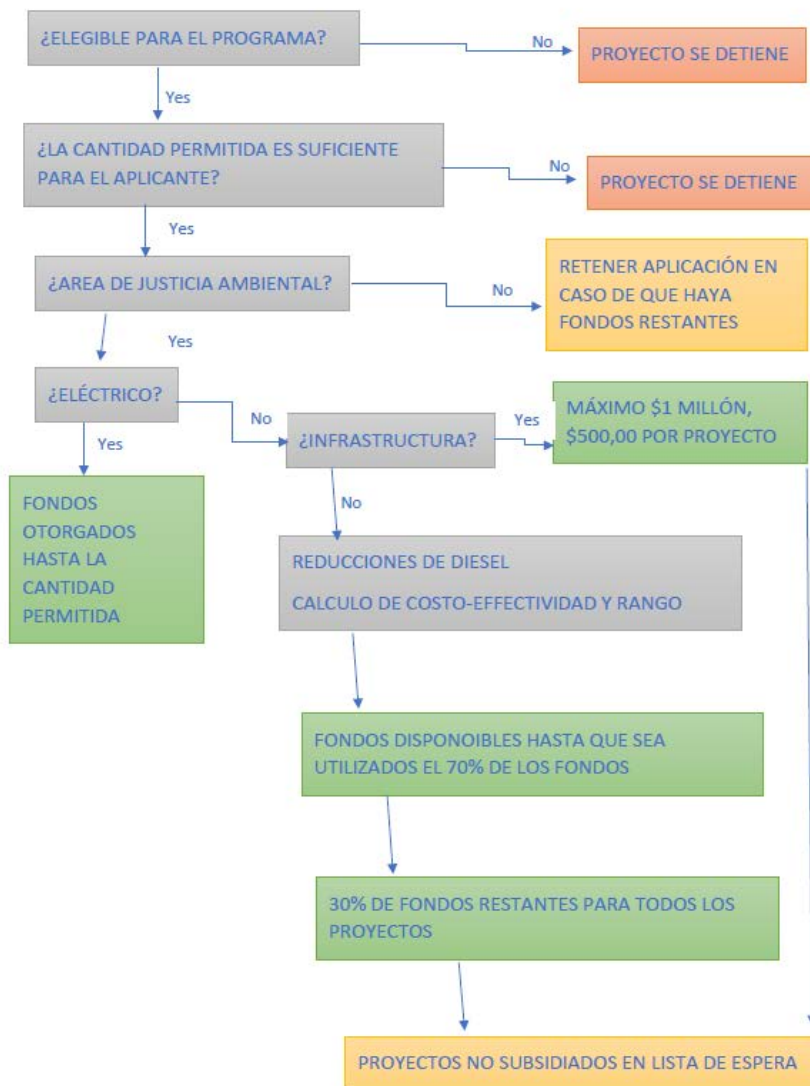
¿ELEGIBLE PARA EL PROGRAMA?

No

PROYECTO SE DETIENE

Yes

¿LA CANTIDAD PERMITIDA ES SUFICIENTE PARA EL APLICANTE?

No

PROYECTO SE DETIENE

Yes

¿AREA DE JUSTICIA AMBIENTAL?

No

RETENER APLICACIÓN EN CASO DE QUE HAYA FONDOS RESTANTES

Yes

¿ELÉCTRICO?

No

¿INFRASTRUCTURA?

Yes

MÁXIMO \$1 MILLÓN, \$500,00 POR PROYECTO

Yes

FONDOS OTORGADOS HASTA LA CANTIDAD PERMITIDA

No

REDUCCIONES DE DIESEL

CALCULO DE COSTO-EFFECTIVIDAD Y RANGO

FONDOS DISPONOIBLES HASTA QUE SEA UTILIZADOS EL 70% DE LOS FONDOS

30% DE FONDOS RESTANTES PARA TODOS LOS PROYECTOS

PROYECTOS NO SUBSIDIADOS EN LISTA DE ESPERA